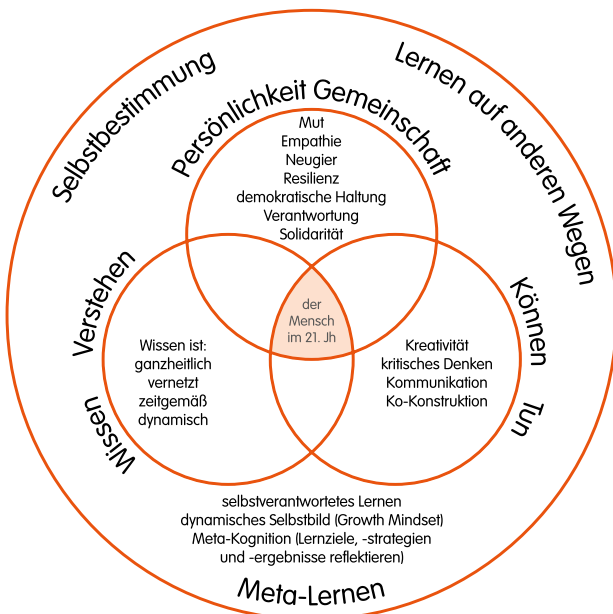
Selbstbestimmung

Lernen auf anderen Wegen

Persönlichkeit Gemeinschaft

Mut
Empathie
Neugier
Resilienz
demokratische Haltung
Verantwortung
Solidarität

Verstehen

Können

der Mensch im 21. Jh

Wissen ist:
ganzheitlich
vernetzt
zeitgemäß
dynamisch

Kreativität
kritisches Denken
Kommunikation
Ko-Konstruktion

Wissen

Tun

selbstverantwortetes Lernen
dynamisches Selbstbild (Growth Mindset)
Meta-Kognition (Lernziele, -strategien und -ergebnisse reflektieren)

Meta-Lernen